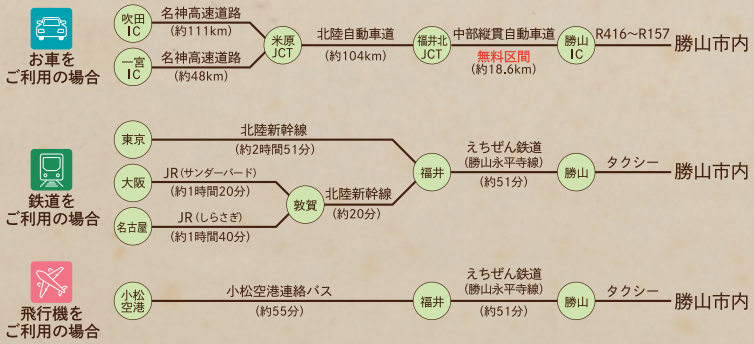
お車を
ご利用の場合

吹田
IC
名神高速道路
(約111km)

一宮
IC
名神高速道路
(約48km)

米原
JCT
北陸自動車道
(約104km)

福井北
JCT
中部縦貫自動車道
無料区間
(約18.6km)

勝山
IC
R416～R157
勝山市内

鉄道を
ご利用の場合

東京
北陸新幹線
(約2時間51分)

大阪
JR(サンダーバード)
(約1時間20分)

名古屋
JR(しらさぎ)
(約1時間40分)

敦賀
北陸新幹線
(約20分)

福井
えちぜん鉄道
(勝山永平寺線)
(約51分)

勝山
タクシー
勝山市内

飛行機を
ご利用の場合

小松
空港
小松空港連絡バス
(約55分)

福井
えちぜん鉄道
(勝山永平寺線)
(約51分)

勝山
タクシー
勝山市内